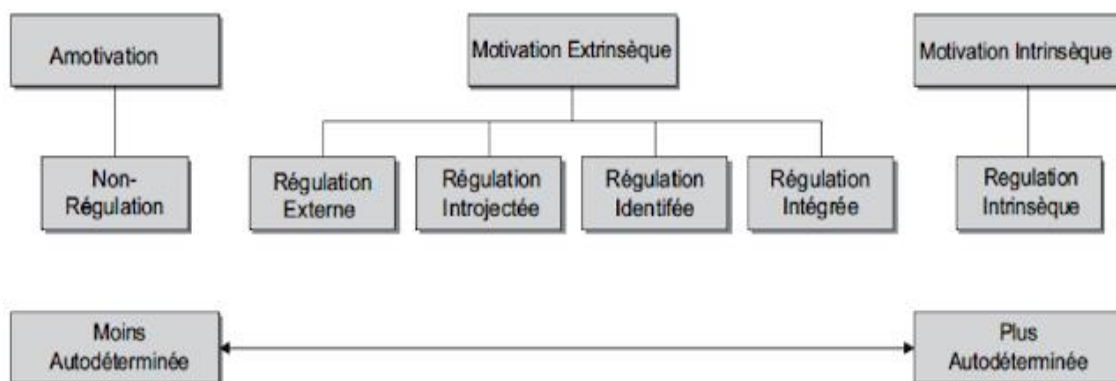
Amotivation

Motivation Extrinsèque

Motivation Intrinsèque

Non-Régulation

Régulation Externe

Régulation Introjectée

Régulation Identifée

Régulation Intégrée

Regulation Intrinsèque

Moins Autodéterminée

Plus Autodéterminée